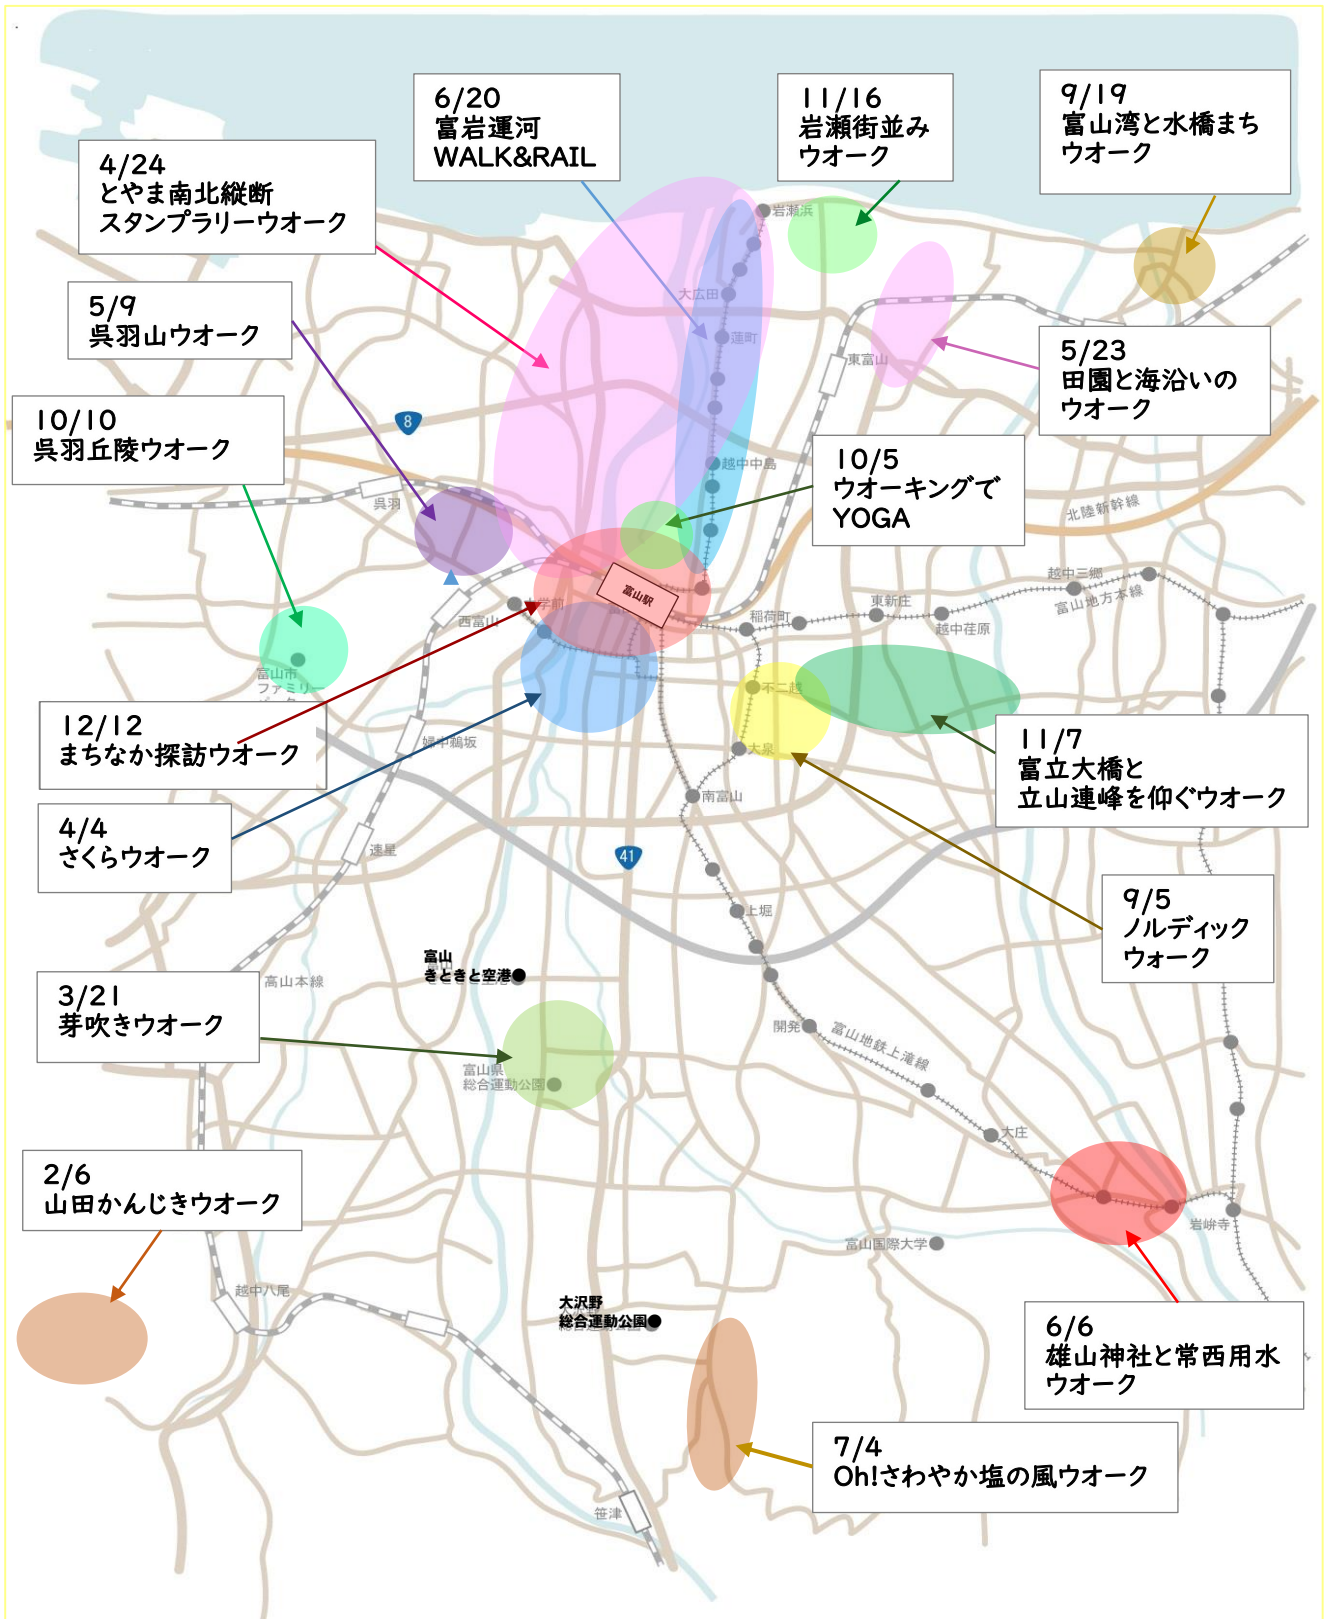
6/20
富岩運河
WALK&RAIL

11/16
岩瀬街並み
ウオーク

9/19
富山湾と水橋まち
ウオーク

4/24
とやま南北縦断
スタンプラリーウオーク

5/9
呉羽山ウオーク

10/10
呉羽丘陵ウオーク

5/23
田園と海沿いの
ウオーク

10/5
ウオーキングで
YOGA

岩瀬浜
大広田
蓮町
東富山
越中中島
呉羽
8
北陸新幹線
富山駅
西富山
大学前
稲荷町
東新庄
越中荘原
越中三郷
富山地方本線
富山市
ファミリー
不二越
大泉
南富山
婦中鵜坂
速星
41
上堀

12/12
まちなか探訪ウオーク

4/4
さくらウオーク

11/7
富立大橋と
立山連峰を仰ぐウオーク

9/5
ノルディック
ウォーク

富山
きときと空港●
高山本線
開発
富山地鉄上滝線

3/21
芽吹きウオーク

富山県
総合運動公園
大庄
富山国際大学
岩峅寺

2/6
山田かんじきウオーク

越中八尾
大沢野
総合運動公園●

6/6
雄山神社と常西用水
ウオーク

7/4
Oh!さわやか塩の風ウオーク

笹津